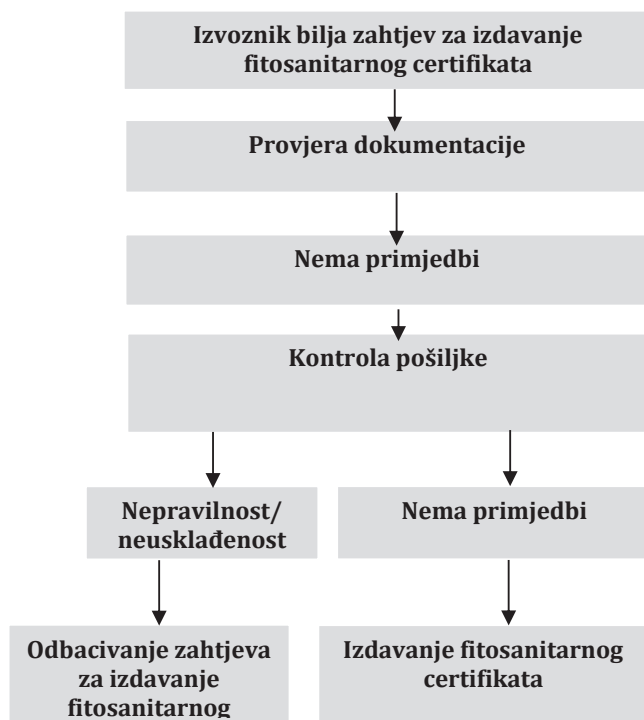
Izvoznik bilja zahtjev za izdavanje fitosanitarnog certifikata

Provjera dokumentacije

Nema primjedbi

Kontrola pošiljke

Nepravilnost/ neusklađenost

Nema primjedbi

Odbacivanje zahtjeva za izdavanje fitosanitarnog

Izdavanje fitosanitarnog certifikata